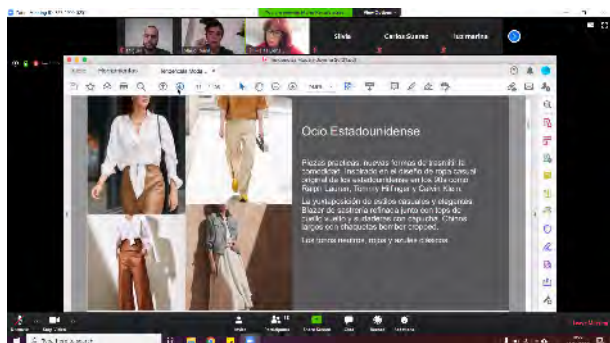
Silvia

Carlos Suarez

luz marina

Tendencias Moda

Ocio Estadounidense

Piezas prácticas, nuevas formas de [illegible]. La comodidad. Inspirado en el diseño de ropa casual original de los estadounidenses en los 90s como Ralph Lauren, Tommy Hilfiger y Calvin Klein.

La yuxtaposición de estilos casuales y elegantes. Blazer de sastrería refinada junto con tops de cuello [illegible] y sudadera con capucha. Chinos largos con chaquetas bomber cropped.

Los tonos neutros, rojos y azules clásicos.